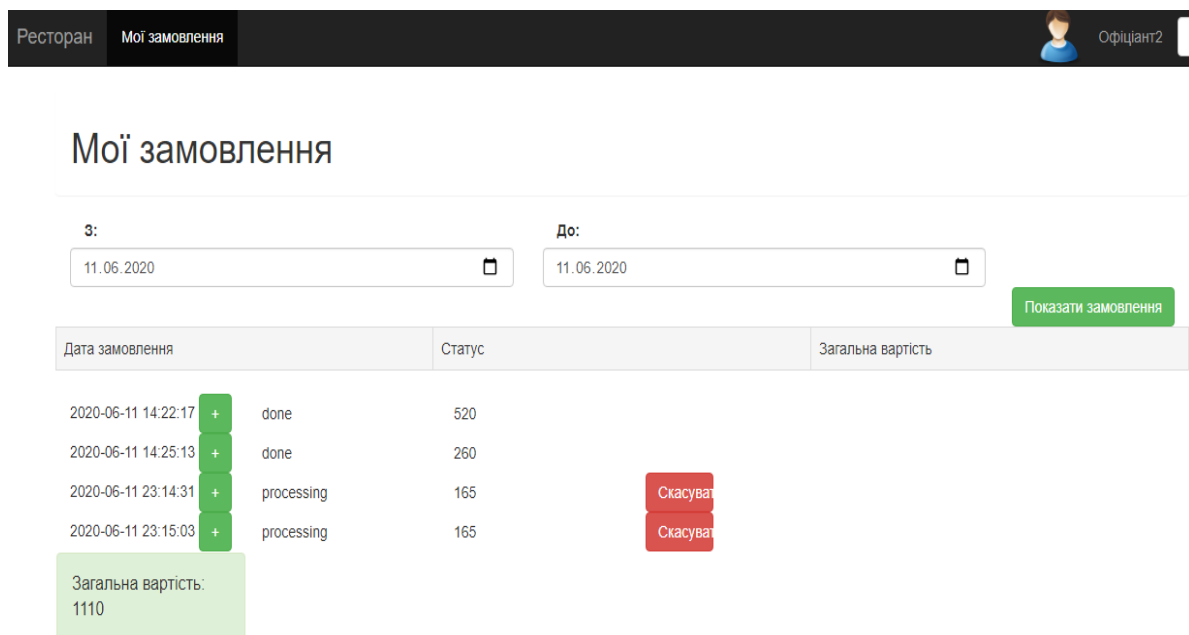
Ресторан Мої замовлення Офіціант2

Мої замовлення

З:
11.06.2020

До:
11.06.2020

Показати замовлення

| Дата замовлення | Статус | Загальна вартість |
|---|---|---|

2020-06-11 14:22:17 + done 520
2020-06-11 14:25:13 + done 260
2020-06-11 23:14:31 + processing 165 Скасуват
2020-06-11 23:15:03 + processing 165 Скасуват

Загальна вартість:
1110